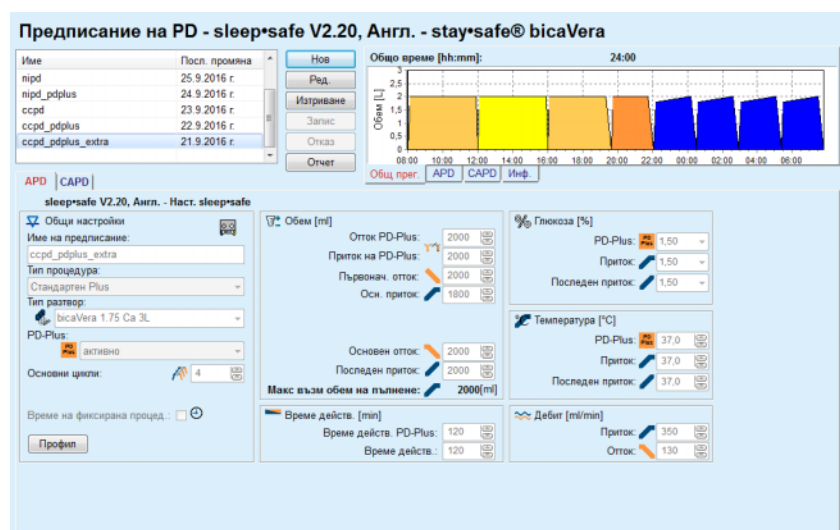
Предписание на PD - sleep•safe V2.20, Англ. - stay•safe® bicaVera

| Име | Посл. промяна |
|---|---|
| nipd | 25.9.2016 г. |
| nipd_pdplus | 24.9.2016 г. |
| ccpd | 23.9.2016 г. |
| ccpd_pdplus | 22.9.2016 г. |
| ccpd_pdplus_extra | 21.9.2016 г. |

Нов
Ред.
Изтриване
Запис
Отказ
Отчет

Общо време [hh:mm]: 24:00

Обем [L]
3
2,5
2
1,5
1
0,5
0
08:00 10:00 12:00 14:00 16:00 18:00 20:00 22:00 00:00 02:00 04:00 06:00

Общ прег. APD CAPD Инф.

APD CAPD

sleep•safe V2.20, Англ. - Наст. sleep•safe

Общи настройки
Име на предписание:
ccpd_pdplus_extra
Тип процедура:
Стандартен Plus
Тип разтвор:
bicaVera 1.75 Ca 3L
PD-Plus:
PD Plus активно
Основни цикли: 4

Време на фиксирана процед.:

Профил

Обем [ml]
Отток PD-Plus: 2000
Приток на PD-Plus: 2000
Първонач. отток: 2000
Осн. приток: 1800

Основен отток: 2000
Последен приток: 2000
Макс възм обем на пълнене: 2000[ml]

Време действ. [min]
Време действ. PD-Plus: 120
Време действ.: 120

Глюкоза [%]
PD-Plus: 1,50
Приток: 1,50
Последен приток: 1,50

Температура [°C]
PD-Plus: 37,0
Приток: 37,0
Последен приток: 37,0

Дебит [ml/min]
Приток: 350
Отток: 130